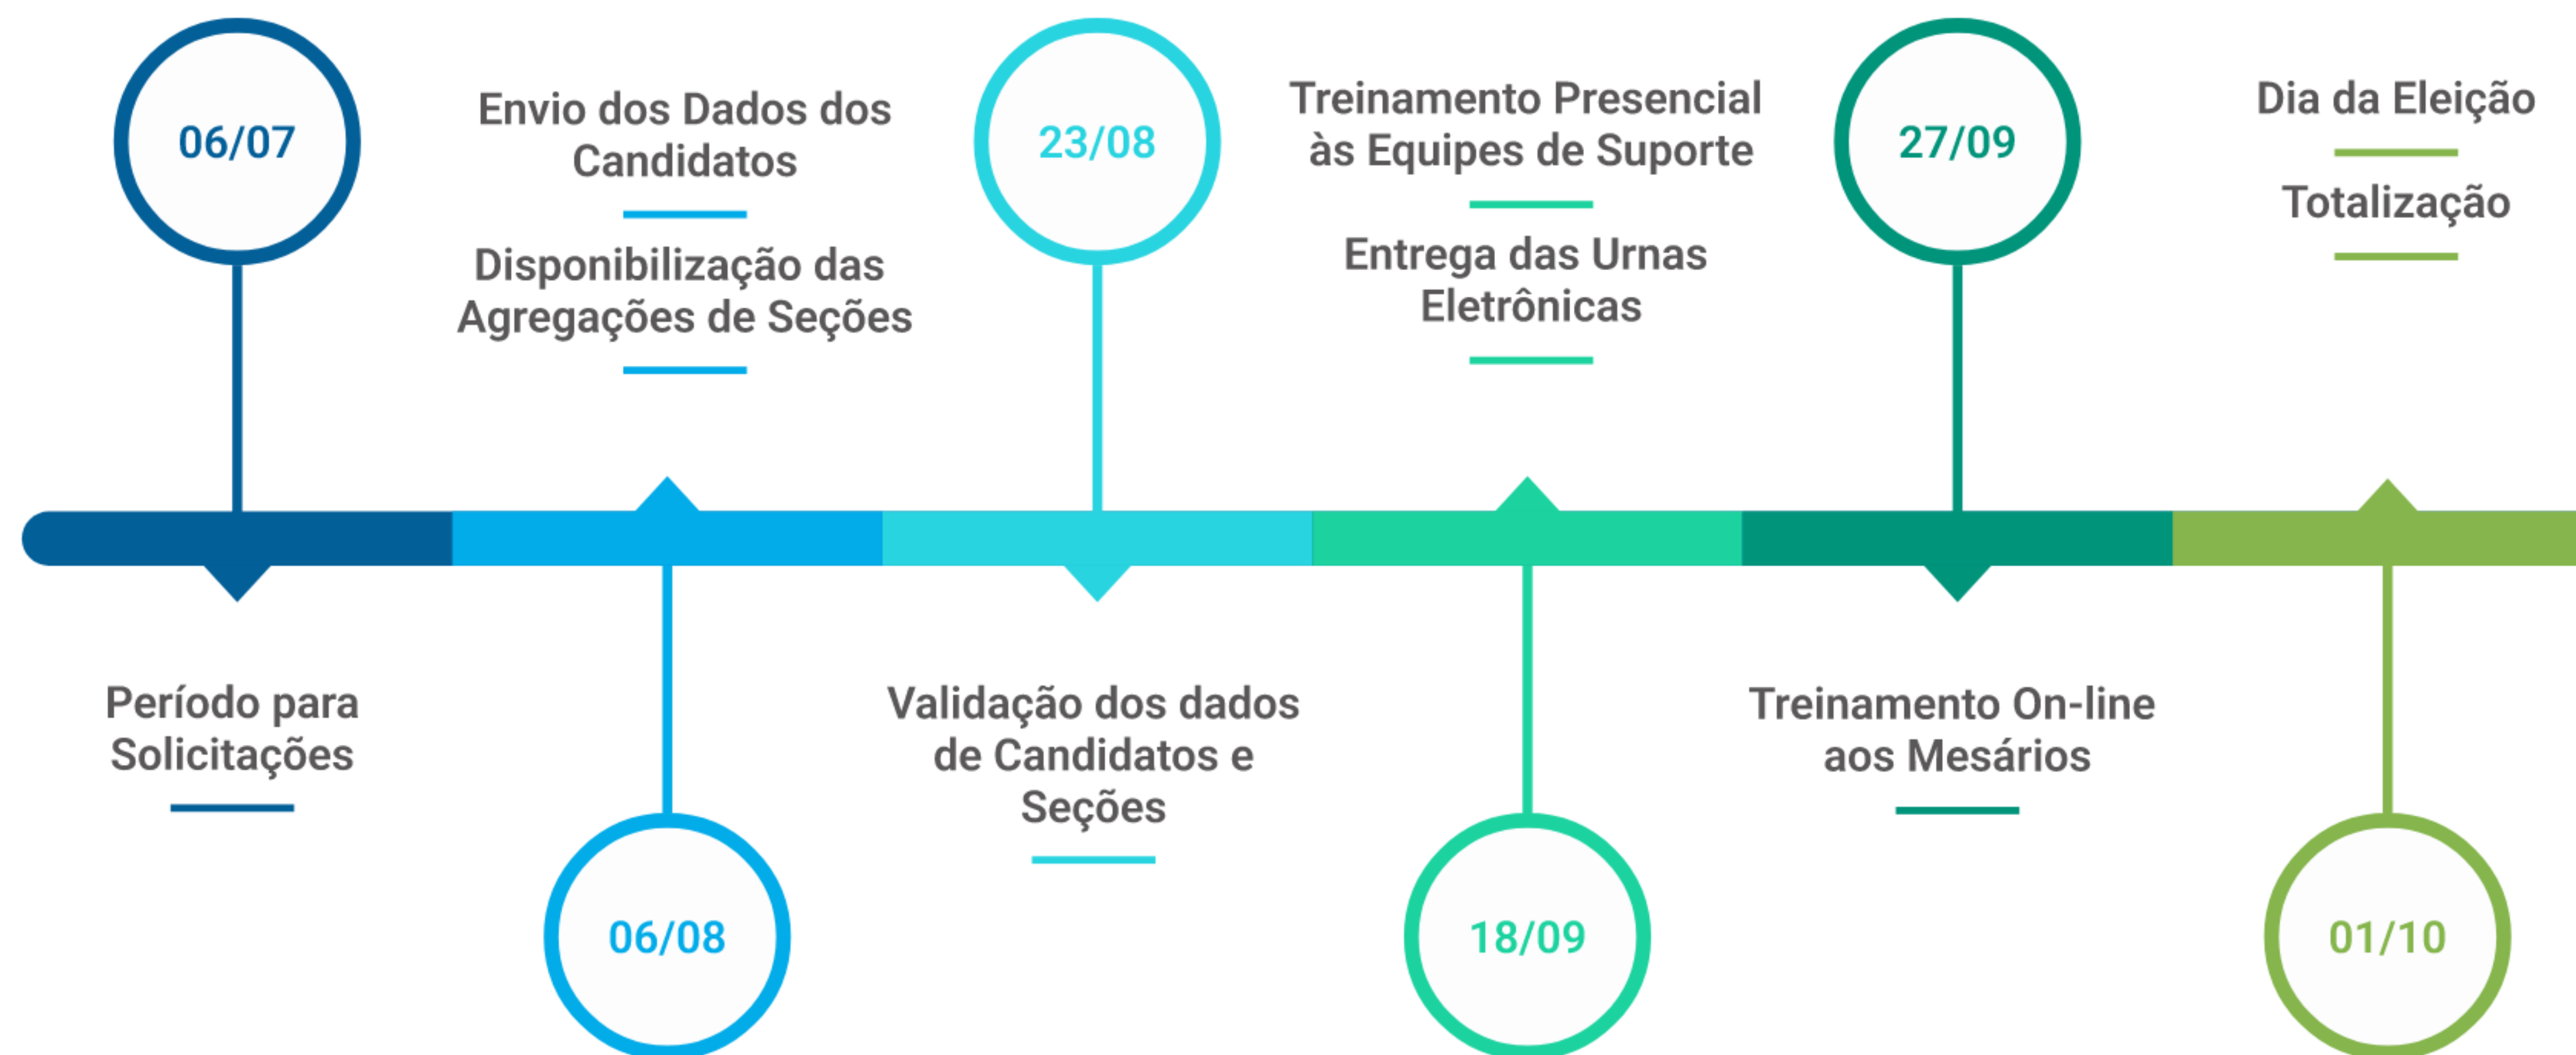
06/07

Período para Solicitações

06/08

Envio dos Dados dos Candidatos

Disponibilização das Agregações de Seções

23/08

Validação dos dados de Candidatos e Seções

18/09

Treinamento Presencial às Equipes de Suporte

Entrega das Urnas Eletrônicas

27/09

Treinamento On-line aos Mesários

01/10

Dia da Eleição

Totalização